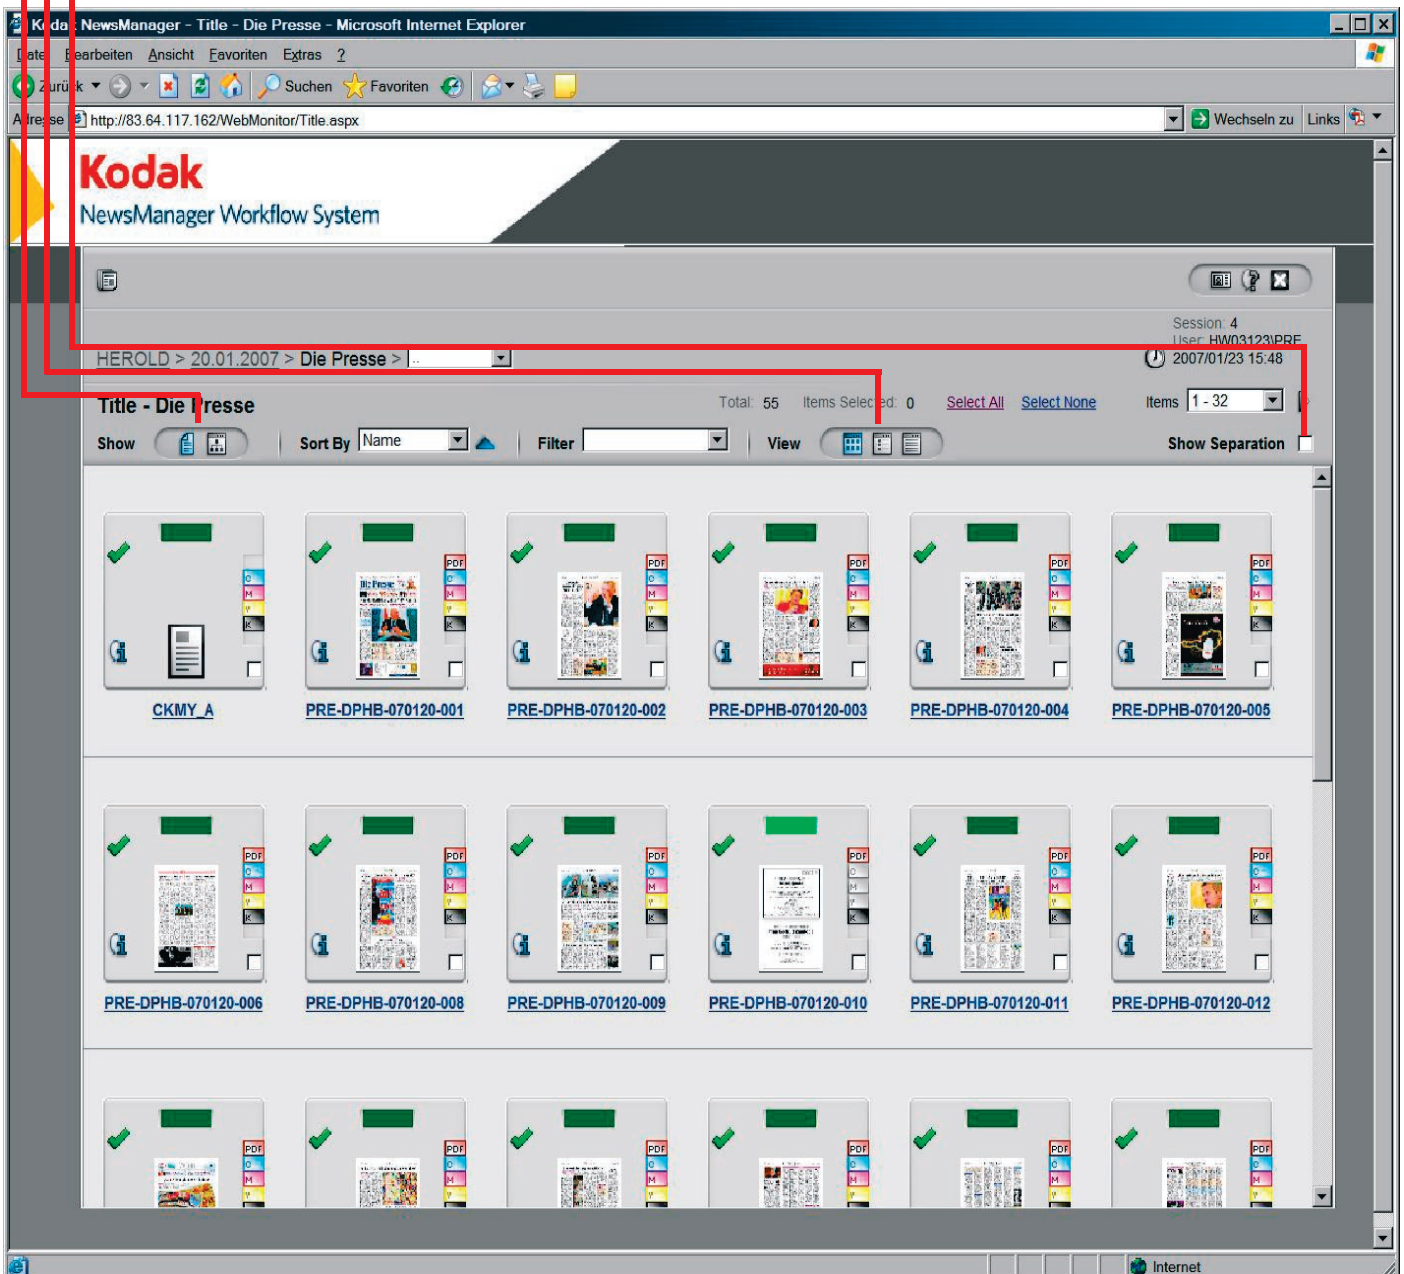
Kodak NewsManager - Title - Die Presse - Microsoft Internet Explorer

Datei Bearbeiten Ansicht Favoriten Extras ?

Zurück Suchen Favoriten

Adresse http://83.64.117.162/WebMonitor/Title.aspx Wechseln zu Links

Kodak
NewsManager Workflow System

Session: 4
User: HW03123\PRE
2007/01/23 15:48

HEROLD > 20.01.2007 > Die Presse > ..

Title - Die Presse

Total: 55 Items Selected: 0 Select All Select None Items 1 - 32

Show Sort By Name Filter View Show Separation

PDF C M Y K

CKMY_A

PRE-DPHB-070120-001

PRE-DPHB-070120-002

PRE-DPHB-070120-003

PRE-DPHB-070120-004

PRE-DPHB-070120-005

PRE-DPHB-070120-006

PRE-DPHB-070120-008

PRE-DPHB-070120-009

PRE-DPHB-070120-010

PRE-DPHB-070120-011

PRE-DPHB-070120-012

Internet